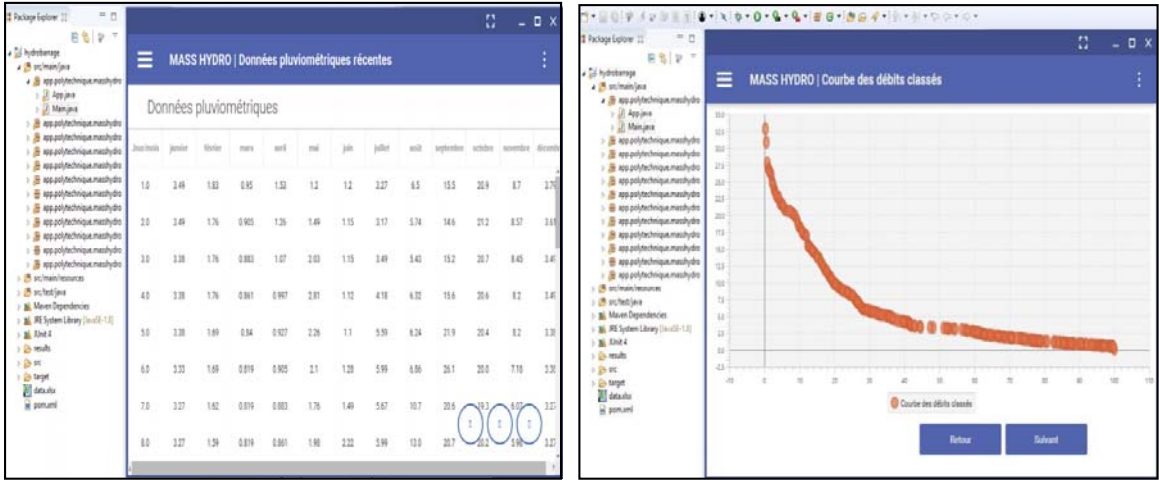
Package Explorer

hydrobarrage
src/main/java
app.polytechnique.masshydro
App.java
Main.java
app.polytechnique.masshydro
app.polytechnique.masshydro
app.polytechnique.masshydro
app.polytechnique.masshydro
app.polytechnique.masshydro
app.polytechnique.masshydro
app.polytechnique.masshydro
app.polytechnique.masshydro
app.polytechnique.masshydro
app.polytechnique.masshydro
src/main/resources
src/test/java
Maven Dependencies
JRE System Library [JavaSE-1.8]
JUnit 4
results
src
target
data.xlsx
pom.xml

MASS HYDRO | Données pluviométriques récentes

Données pluviométriques

| Jour/mois | janvier | février | mars | avril | mai | juin | juillet | août | septembre | octobre | novembre | décembre |
|---|---|---|---|---|---|---|---|---|---|---|---|---|
| 1.0 | 3.49 | 1.83 | 0.95 | 1.53 | 1.2 | 1.2 | 2.27 | 6.5 | 15.5 | 20.9 | 8.7 | 3.76 |
| 2.0 | 3.49 | 1.76 | 0.905 | 1.26 | 1.49 | 1.15 | 3.17 | 5.74 | 14.6 | 21.2 | 8.57 | 3.61 |
| 3.0 | 3.38 | 1.76 | 0.883 | 1.07 | 2.03 | 1.15 | 3.49 | 5.43 | 15.2 | 20.7 | 8.45 | 3.45 |
| 4.0 | 3.38 | 1.76 | 0.861 | 0.997 | 2.81 | 1.12 | 4.18 | 6.32 | 15.6 | 20.6 | 8.2 | 3.45 |
| 5.0 | 3.38 | 1.69 | 0.84 | 0.927 | 2.26 | 1.1 | 5.59 | 6.24 | 21.9 | 20.4 | 8.2 | 3.38 |
| 6.0 | 3.33 | 1.69 | 0.819 | 0.905 | 2.1 | 1.28 | 5.99 | 6.86 | 26.1 | 20.0 | 7.18 | 3.30 |
| 7.0 | 3.27 | 1.62 | 0.819 | 0.883 | 1.76 | 1.49 | 5.67 | 10.7 | 20.6 | 19.3 | 6.07 | 3.27 |
| 8.0 | 3.27 | 1.59 | 0.819 | 0.861 | 1.98 | 2.22 | 5.99 | 13.0 | 20.7 | 20.2 | 5.98 | 3.27 |

MASS HYDRO | Courbe des débits classés

Courbe des débits classés

Retour
Suivant